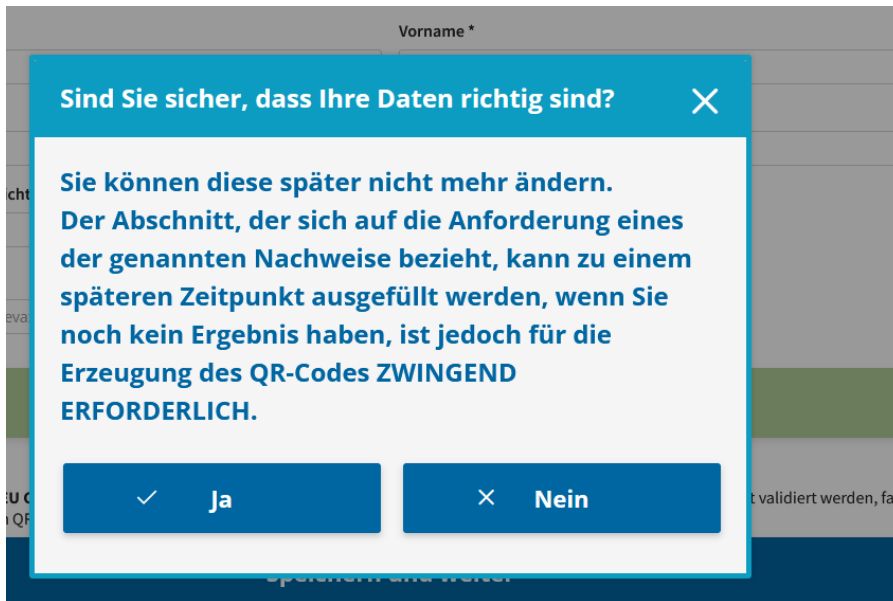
Vorname *

Sind Sie sicher, dass Ihre Daten richtig sind?

Sie können diese später nicht mehr ändern.
Der Abschnitt, der sich auf die Anforderung eines der genannten Nachweise bezieht, kann zu einem späteren Zeitpunkt ausgefüllt werden, wenn Sie noch kein Ergebnis haben, ist jedoch für die Erzeugung des QR-Codes ZWINGEND ERFORDERLICH.

Ja

Nein

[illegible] validiert werden, fa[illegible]